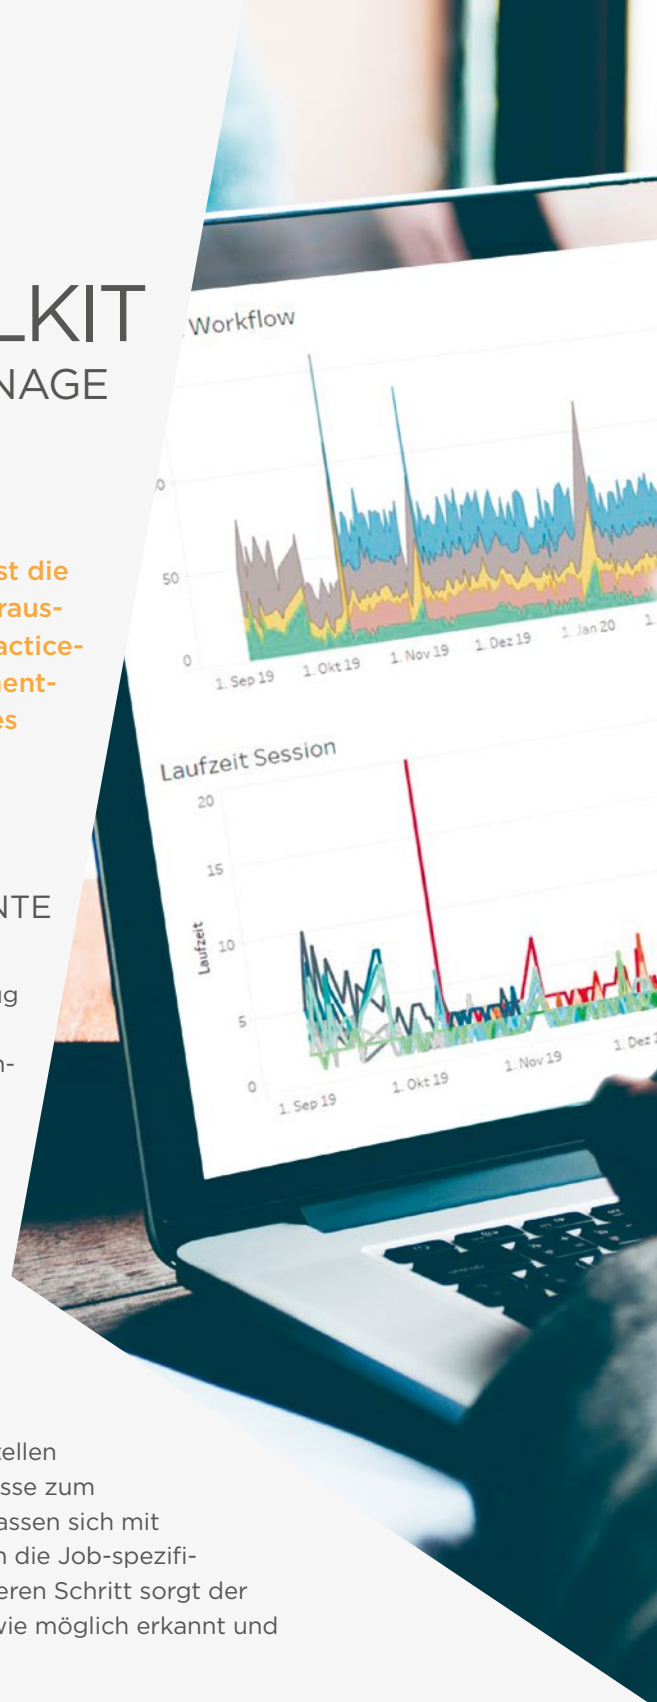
LKIT
NAGE

st die
raus-
actice-
ent-
es

NTE

ig

n-

zellen
sse zum
assen sich mit
n die Job-spezifi-
eren Schritt sorgt der
wie möglich erkannt und

Workflow

50
0
1. Sep 19
1. Okt 19
1. Nov 19
1. Dez 19
1. Jan 20
1.

Laufzeit Session
20
15
10
5
0
Laufzeit
1. Sep 19
1. Okt 19
1. Nov 19
1. Dez 1